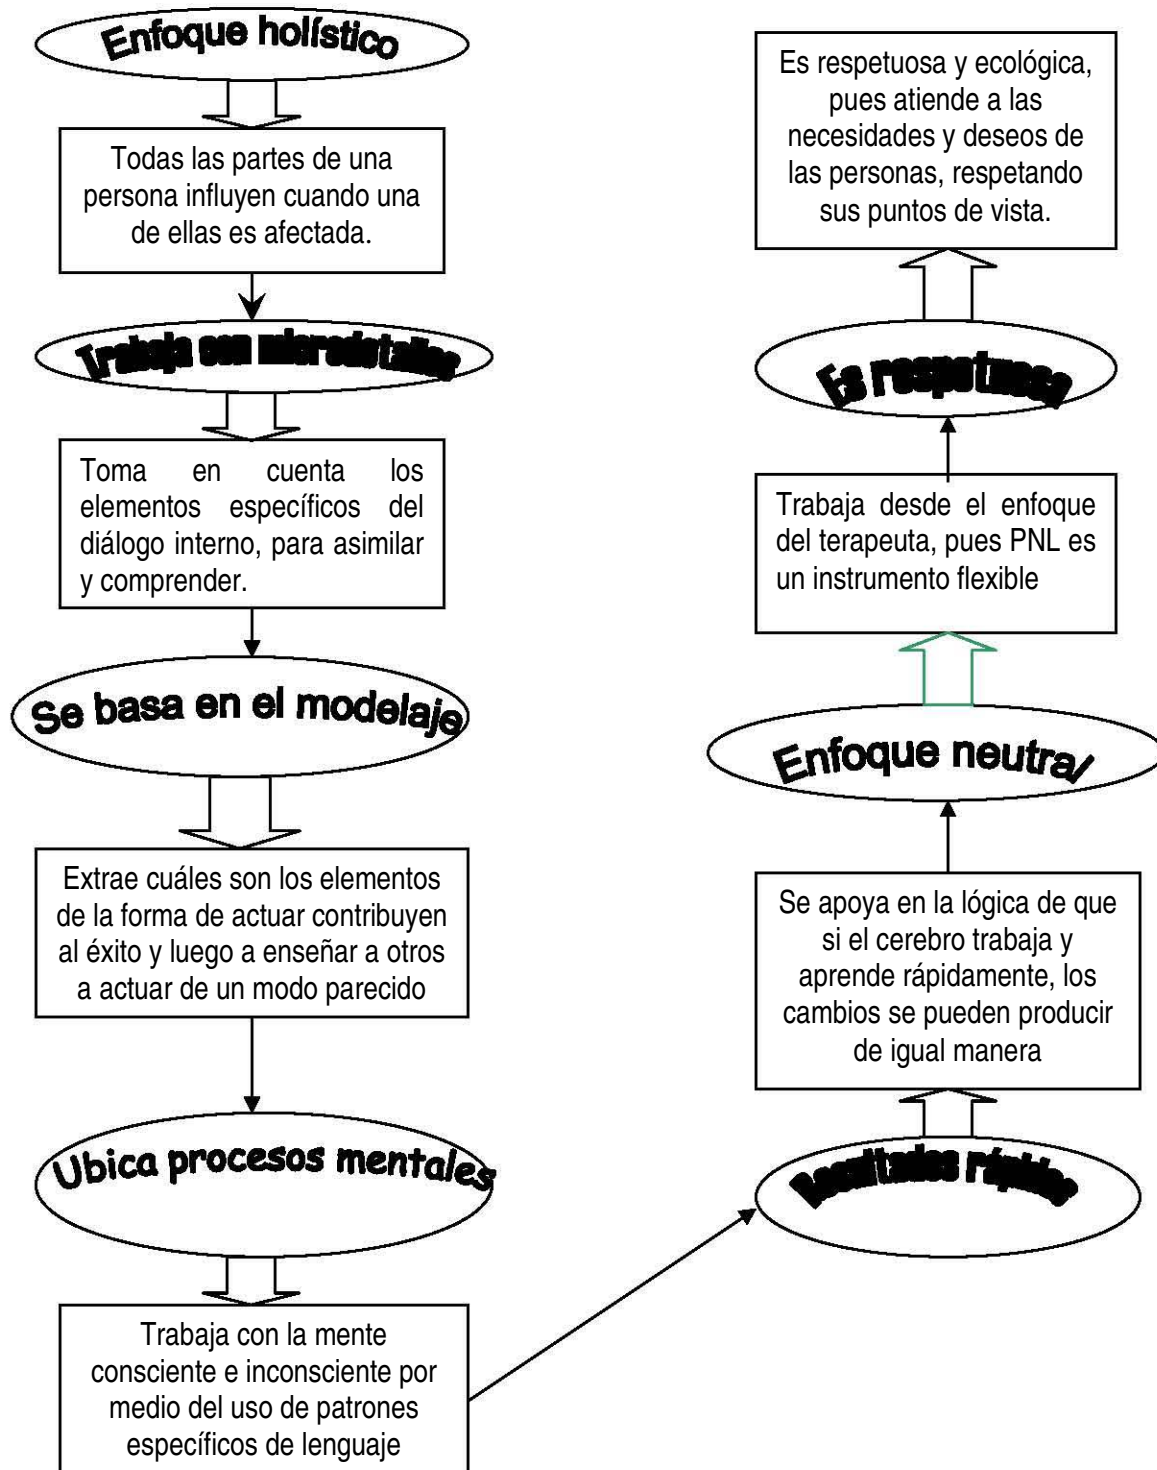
Enfoque holístico

Todas las partes de una persona influyen cuando una de ellas es afectada.

Trabaja con microdetalles

Toma en cuenta los elementos específicos del diálogo interno, para asimilar y comprender.

Se basa en el modelaje

Extrae cuáles son los elementos de la forma de actuar contribuyen al éxito y luego a enseñar a otros a actuar de un modo parecido

Ubica procesos mentales

Trabaja con la mente consciente e inconsciente por medio del uso de patrones específicos de lenguaje

Resultados rápidos

Se apoya en la lógica de que si el cerebro trabaja y aprende rápidamente, los cambios se pueden producir de igual manera

Enfoque neutral

Trabaja desde el enfoque del terapeuta, pues PNL es un instrumento flexible

Es respetuosa

Es respetuosa y ecológica, pues atiende a las necesidades y deseos de las personas, respetando sus puntos de vista.